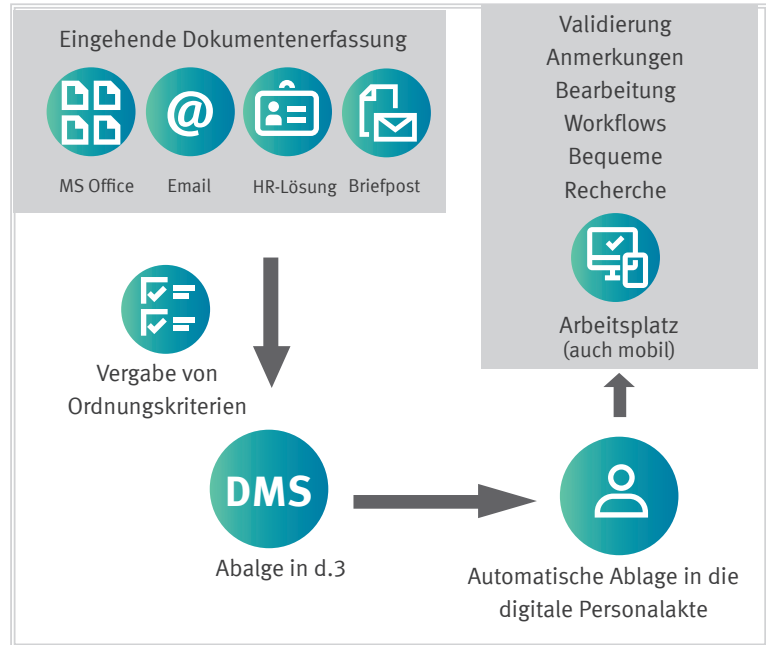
Eingehende Dokumentenerfassung

@

MS Office

Email

HR-Lösung

Briefpost

Validierung
Anmerkungen
Bearbeitung
Workflows
Bequeme
Recherche

Arbeitsplatz
(auch mobil)

Vergabe von
Ordnungskriterien

DMS

Abalge in d.3

Automatische Ablage in die digitale Personalakte